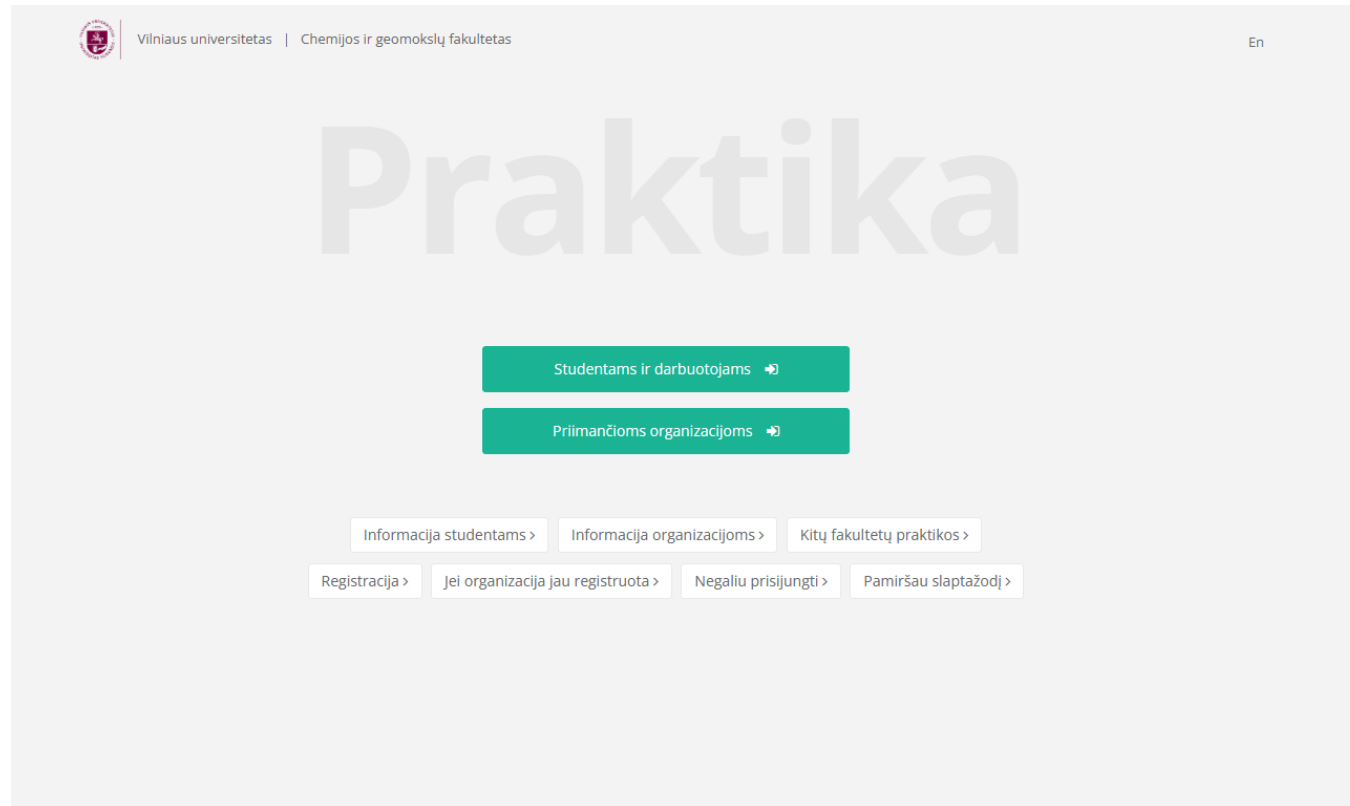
Vilniaus universitetas | Chemijos ir geomokslų fakultetas

En

Praktika

Studentams ir darbuotojams

Priimančioms organizacijoms

Informacija studentams › Informacija organizacijoms › Kitų fakultetų praktikos ›

Registracija › Jei organizacija jau registruota › Negaliu prisijungti › Pamiršau slaptažodį ›